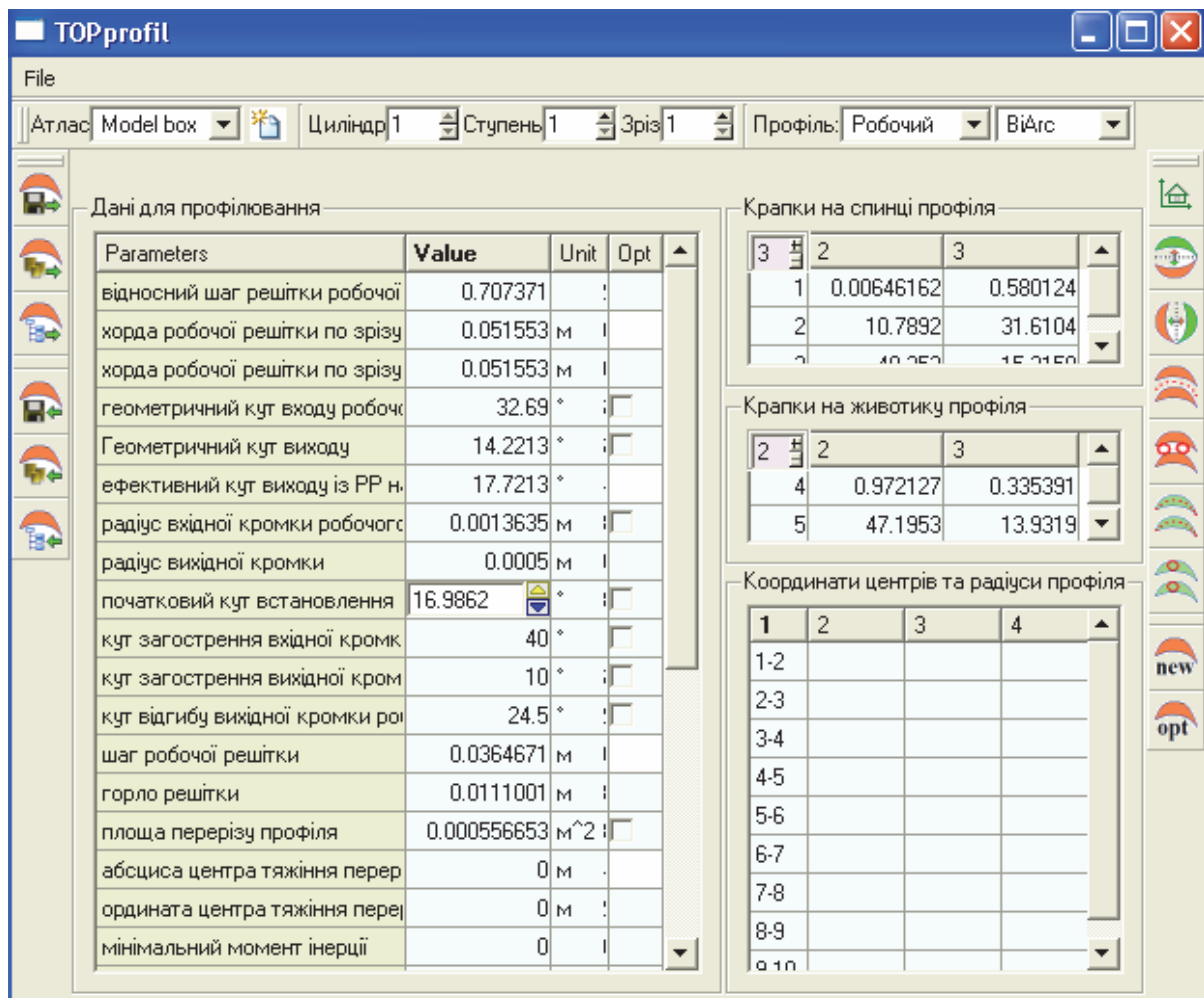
TOPprofil

File

Атлас Model box Циліндр 1 Ступень 1 Зріз 1 Профіль: Робочий BiArc

Дані для профілювання

| Parameters | Value | Unit | Opt |
|---|---|---|---|
| відносний шаг решітки робочої | 0.707371 | | |
| хорда робочої решітки по зрізу | 0.051553 | м | |
| хорда робочої решітки по зрізу | 0.051553 | м | |
| геометричний кут входу робочо | 32.69 | ° | |
| Геометричний кут виходу | 14.2213 | ° | |
| ефективний кут виходу із РР на | 17.7213 | ° | |
| радіус вхідної кромки робочого | 0.0013635 | м | |
| радіус вихідної кромки | 0.0005 | м | |
| початковий кут встановлення | 16.9862 | ° | |
| кут загострення вхідної кромк | 40 | ° | |
| кут загострення вихідної кром | 10 | ° | |
| кут відгибу вихідної кромки ро | 24.5 | ° | |
| шаг робочої решітки | 0.0364671 | м | |
| горло решітки | 0.0111001 | м | |
| площа перерізу профіля | 0.000556653 | м^2 | |
| абсциса центра тяжіння перер | 0 | м | |
| ордината центра тяжіння пере | 0 | м | |
| мінімальний момент інерції | 0 | | |

Крапки на спинці профіля

| 3 | 2 | 3 |
|---|---|---|
| 1 | 0.00646162 | 0.580124 |
| 2 | 10.7892 | 31.6104 |
| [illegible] | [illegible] | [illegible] |

Крапки на животику профіля

| 2 | 2 | 3 |
|---|---|---|
| 4 | 0.972127 | 0.335391 |
| 5 | 47.1953 | 13.9319 |

Координати центрів та радіуси профіля

| 1 | 2 | 3 | 4 |
|---|---|---|---|
| 1-2 | | | |
| 2-3 | | | |
| 3-4 | | | |
| 4-5 | | | |
| 5-6 | | | |
| 6-7 | | | |
| 7-8 | | | |
| 8-9 | | | |
| 9-10 | | | |

new
opt